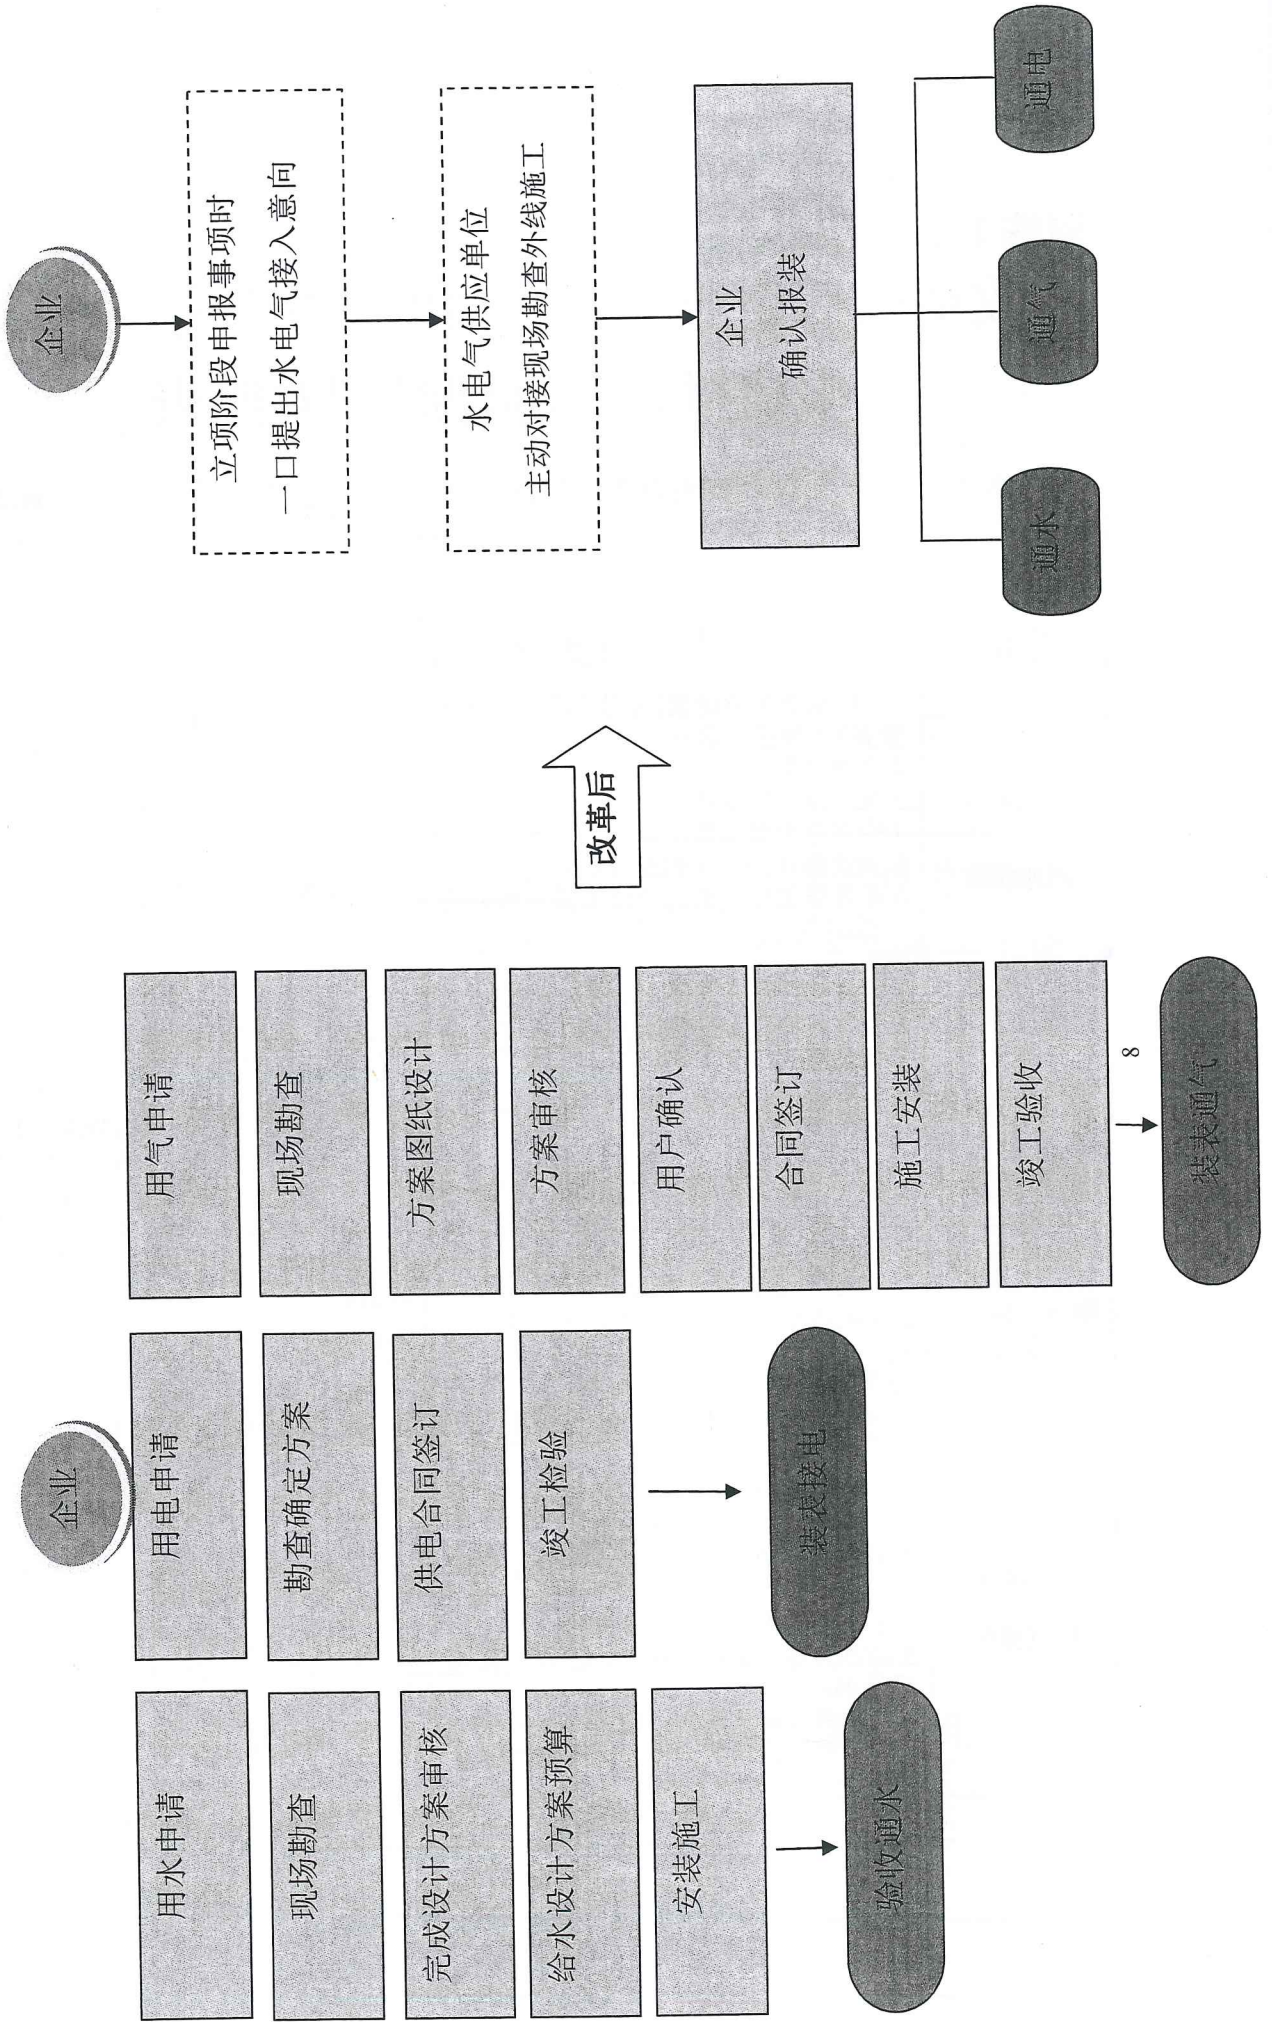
企业

立项阶段申报事项时
一口提出水电气接入意向

水电气供应单位
主动对接现场勘查外线施工

企业
确认报装

通水

通气

通电

改革后

企业

用水申请

现场勘查

完成设计方案审核

给水设计方案预算

安装施工

验收通水

用电申请

勘查确定方案

供电合同签订

竣工检验

装表接电

用气申请

现场勘查

方案图纸设计

方案审核

用户确认

合同签订

施工安装

竣工验收

8

装表通气